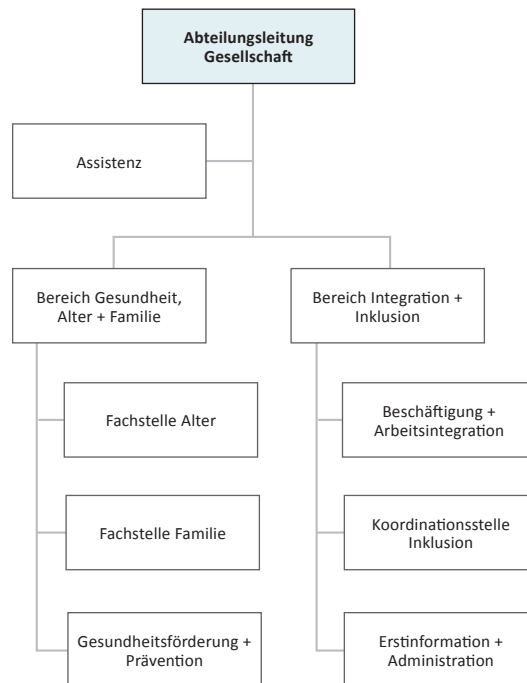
Abteilungsleitung Gesellschaft

Assistenz

Bereich Gesundheit, Alter + Familie

Fachstelle Alter

Fachstelle Familie

Gesundheitsförderung + Prävention

Bereich Integration + Inklusion

Beschäftigung + Arbeitsintegration

Koordinationsstelle Inklusion

Erstinformation + Administration